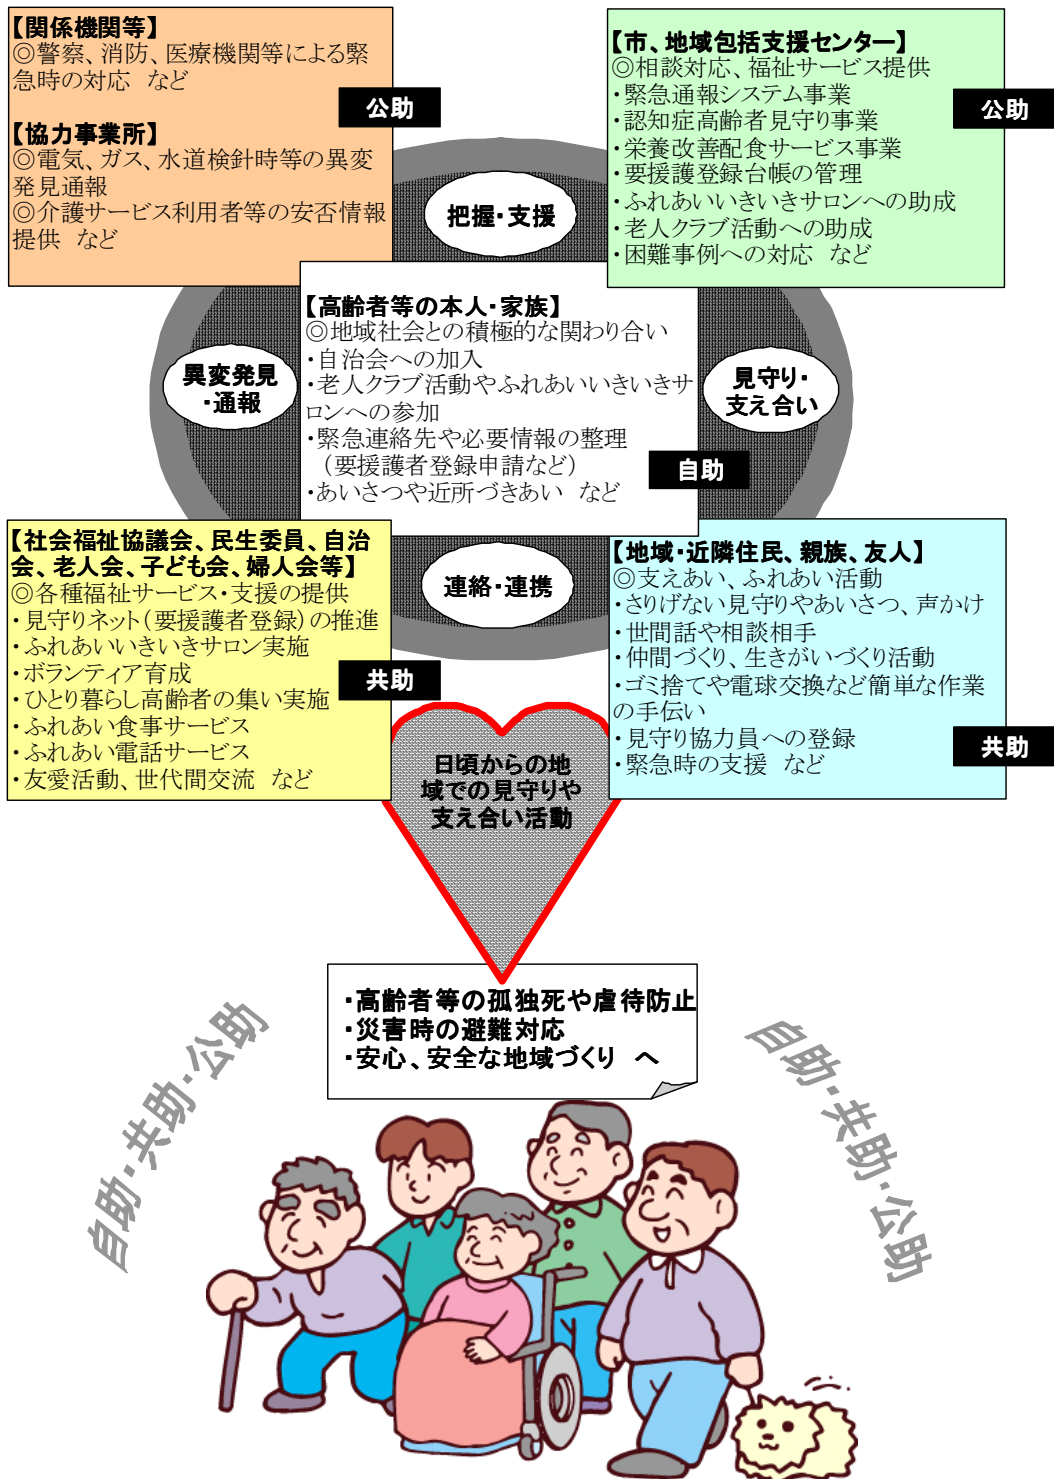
【関係機関等】
◎警察、消防、医療機関等による緊急時の対応　など

公助

【協力事業所】
◎電気、ガス、水道検針時等の異変発見通報
◎介護サービス利用者等の安否情報提供　など

【市、地域包括支援センター】
◎相談対応、福祉サービス提供
・緊急通報システム事業
・認知症高齢者見守り事業
・栄養改善配食サービス事業
・要援護登録台帳の管理
・ふれあいいきいきサロンへの助成
・老人クラブ活動への助成
・困難事例への対応　など

公助

把握・支援

【高齢者等の本人・家族】
◎地域社会との積極的な関わり合い
・自治会への加入
・老人クラブ活動やふれあいいきいきサロンへの参加
・緊急連絡先や必要情報の整理（要援護者登録申請など）
・あいさつや近所づきあい　など

自助

異変発見・通報

見守り・支え合い

【社会福祉協議会、民生委員、自治会、老人会、子ども会、婦人会等】
◎各種福祉サービス・支援の提供
・見守りネット（要援護者登録）の推進
・ふれあいいきいきサロン実施
・ボランティア育成
・ひとり暮らし高齢者の集い実施
・ふれあい食事サービス
・ふれあい電話サービス
・友愛活動、世代間交流　など

共助

連絡・連携

【地域・近隣住民、親族、友人】
◎支えあい、ふれあい活動
・さりげない見守りやあいさつ、声かけ
・世間話や相談相手
・仲間づくり、生きがいづくり活動
・ゴミ捨てや電球交換など簡単な作業の手伝い
・見守り協力員への登録
・緊急時の支援　など

共助

日頃からの地域での見守りや支え合い活動

・高齢者等の孤独死や虐待防止
・災害時の避難対応
・安心、安全な地域づくり　へ

自助・共助・公助

自助・共助・公助